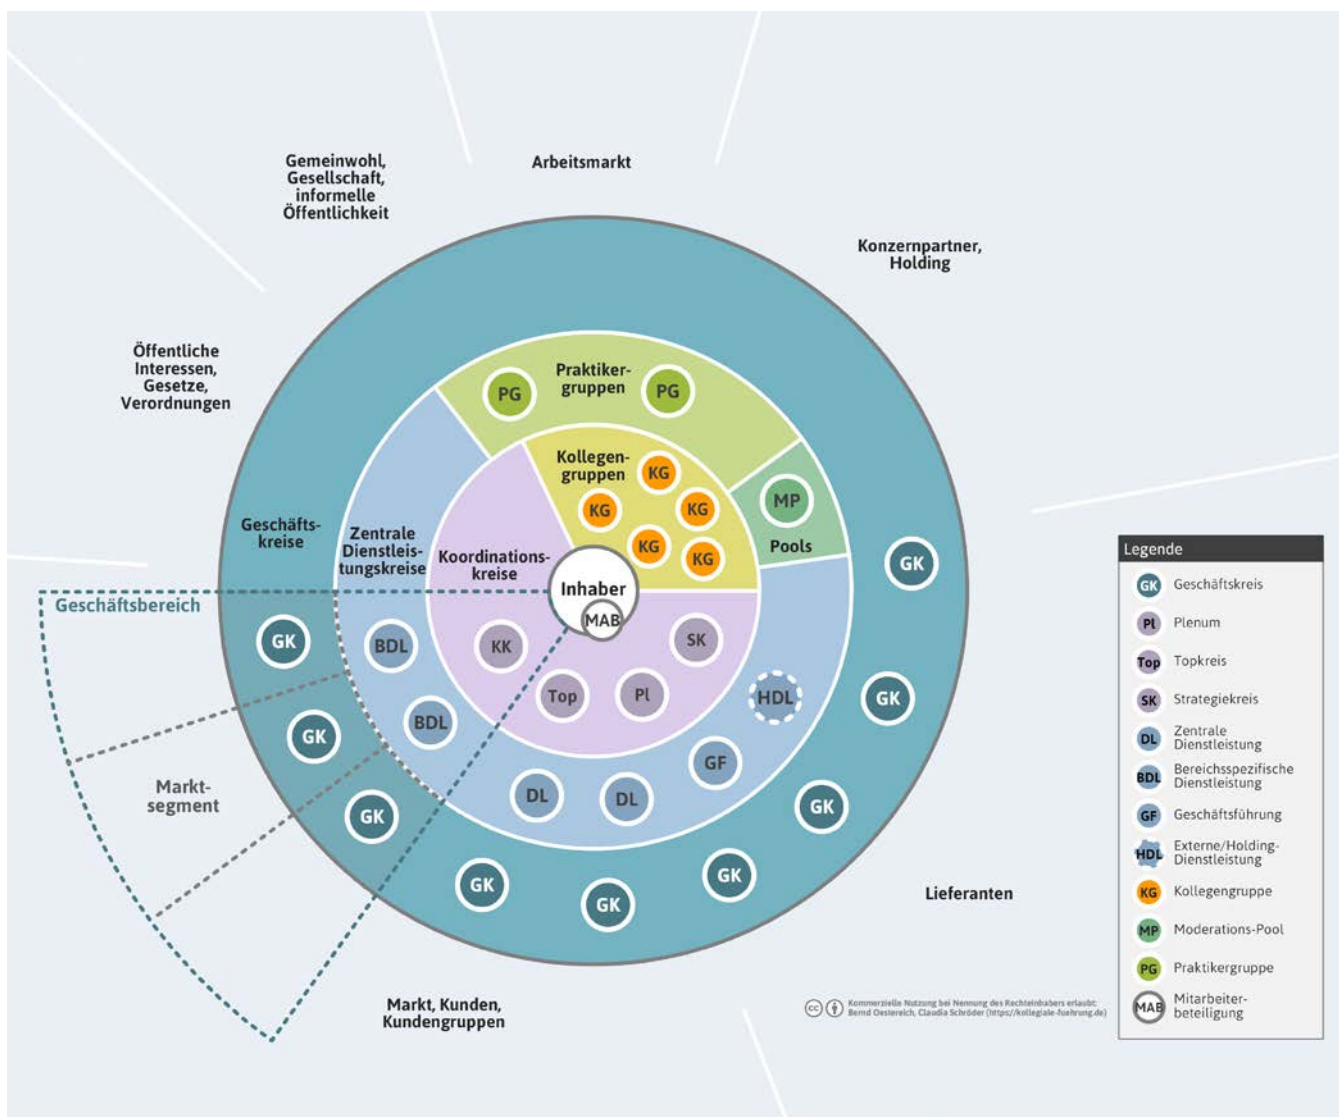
Gemeinwohl, Gesellschaft, informelle Öffentlichkeit

Arbeitsmarkt

Konzernpartner, Holding

Öffentliche Interessen, Gesetze, Verordnungen

Praktikergruppen

PG

PG

Kollegengruppen

KG

KG

KG

KG

KG

KG

MP

Pools

Geschäftskreise

Zentrale Dienstleistungskreise

Koordinationskreise

Inhaber

MAB

Geschäftsbereich

GK

GK

GK

BDL

BDL

KK

SK

Top

Pl

HDL

GF

DL

DL

GK

GK

GK

GK

GK

GK

Marktsegment

Lieferanten

Markt, Kunden, Kundengruppen

Legende

GK Geschäftskreis

Pl Plenum

Top Topkreis

SK Strategiekreis

DL Zentrale Dienstleistung

BDL Bereichsspezifische Dienstleistung

GF Geschäftsführung

HDL Externe/Holding-Dienstleistung

KG Kollegengruppe

MP Moderations-Pool

PG Praktikergruppe

MAB Mitarbeiterbeteiligung

Kommerzielle Nutzung bei Nennung des Rechteinhabers erlaubt: Bernd Oestereich, Claudia Schröder (https://kollegiale-fuehrung.de)